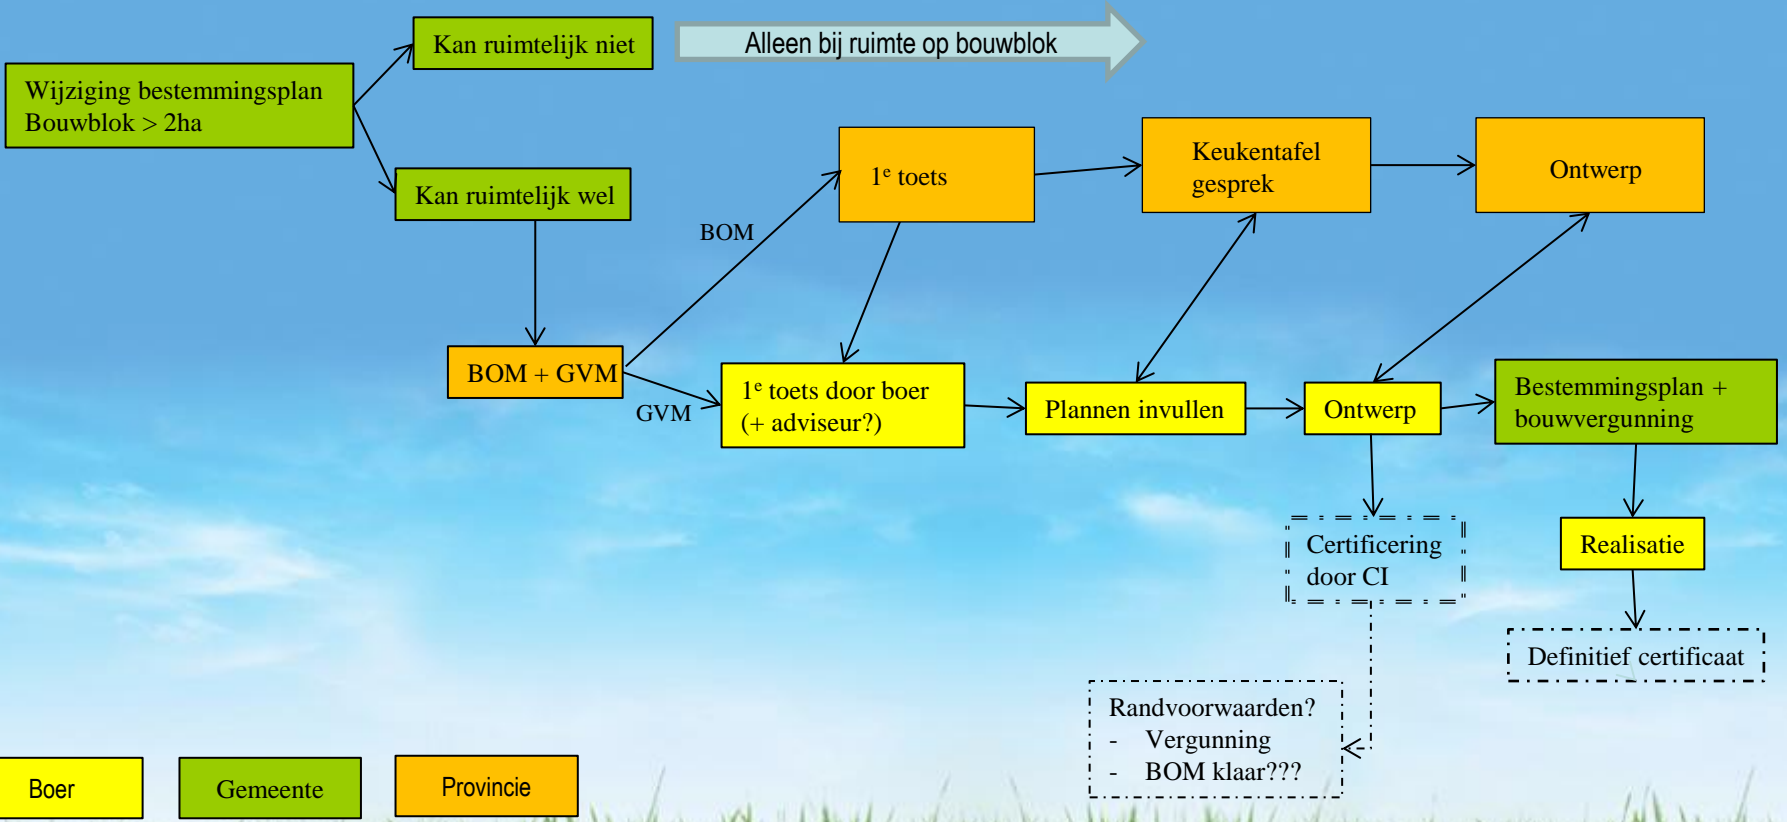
Wijziging bestemmingsplan Bouwblok > 2ha

Kan ruimtelijk niet

Alleen bij ruimte op bouwblok

Kan ruimtelijk wel

BOM + GVM

BOM

GVM

$1^e$ toets

Keukentafel gesprek

Ontwerp

$1^e$ toets door boer (+ adviseur?)

Plannen invullen

Ontwerp

Bestemmingsplan + bouwvergunning

Certificering door CI

Realisatie

Definitief certificaat

Randvoorwaarden?
- Vergunning
- BOM klaar???

Boer

Gemeente

Provincie